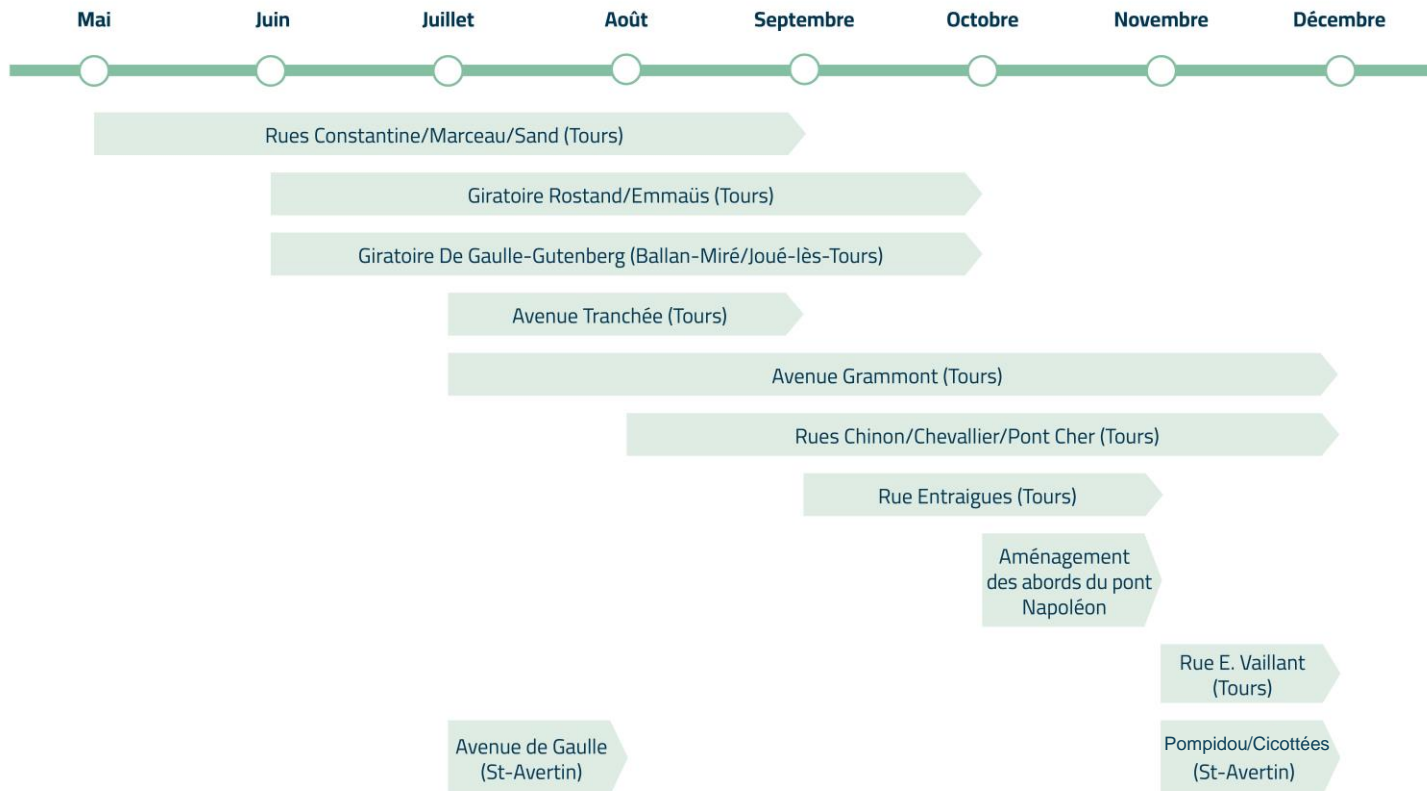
Mai
Juin
Juillet
Août
Septembre
Octobre
Novembre
Décembre

Rues Constantine/Marceau/Sand (Tours)

Giratoire Rostand/Emmaüs (Tours)

Giratoire De Gaulle-Gutenberg (Ballan-Miré/Joué-lès-Tours)

Avenue Tranchée (Tours)

Avenue Grammont (Tours)

Rues Chinon/Chevallier/Pont Cher (Tours)

Rue Entraigues (Tours)

Aménagement des abords du pont Napoléon

Rue E. Vaillant (Tours)

Avenue de Gaulle (St-Avertin)

Pompidou/Cicottées (St-Avertin)